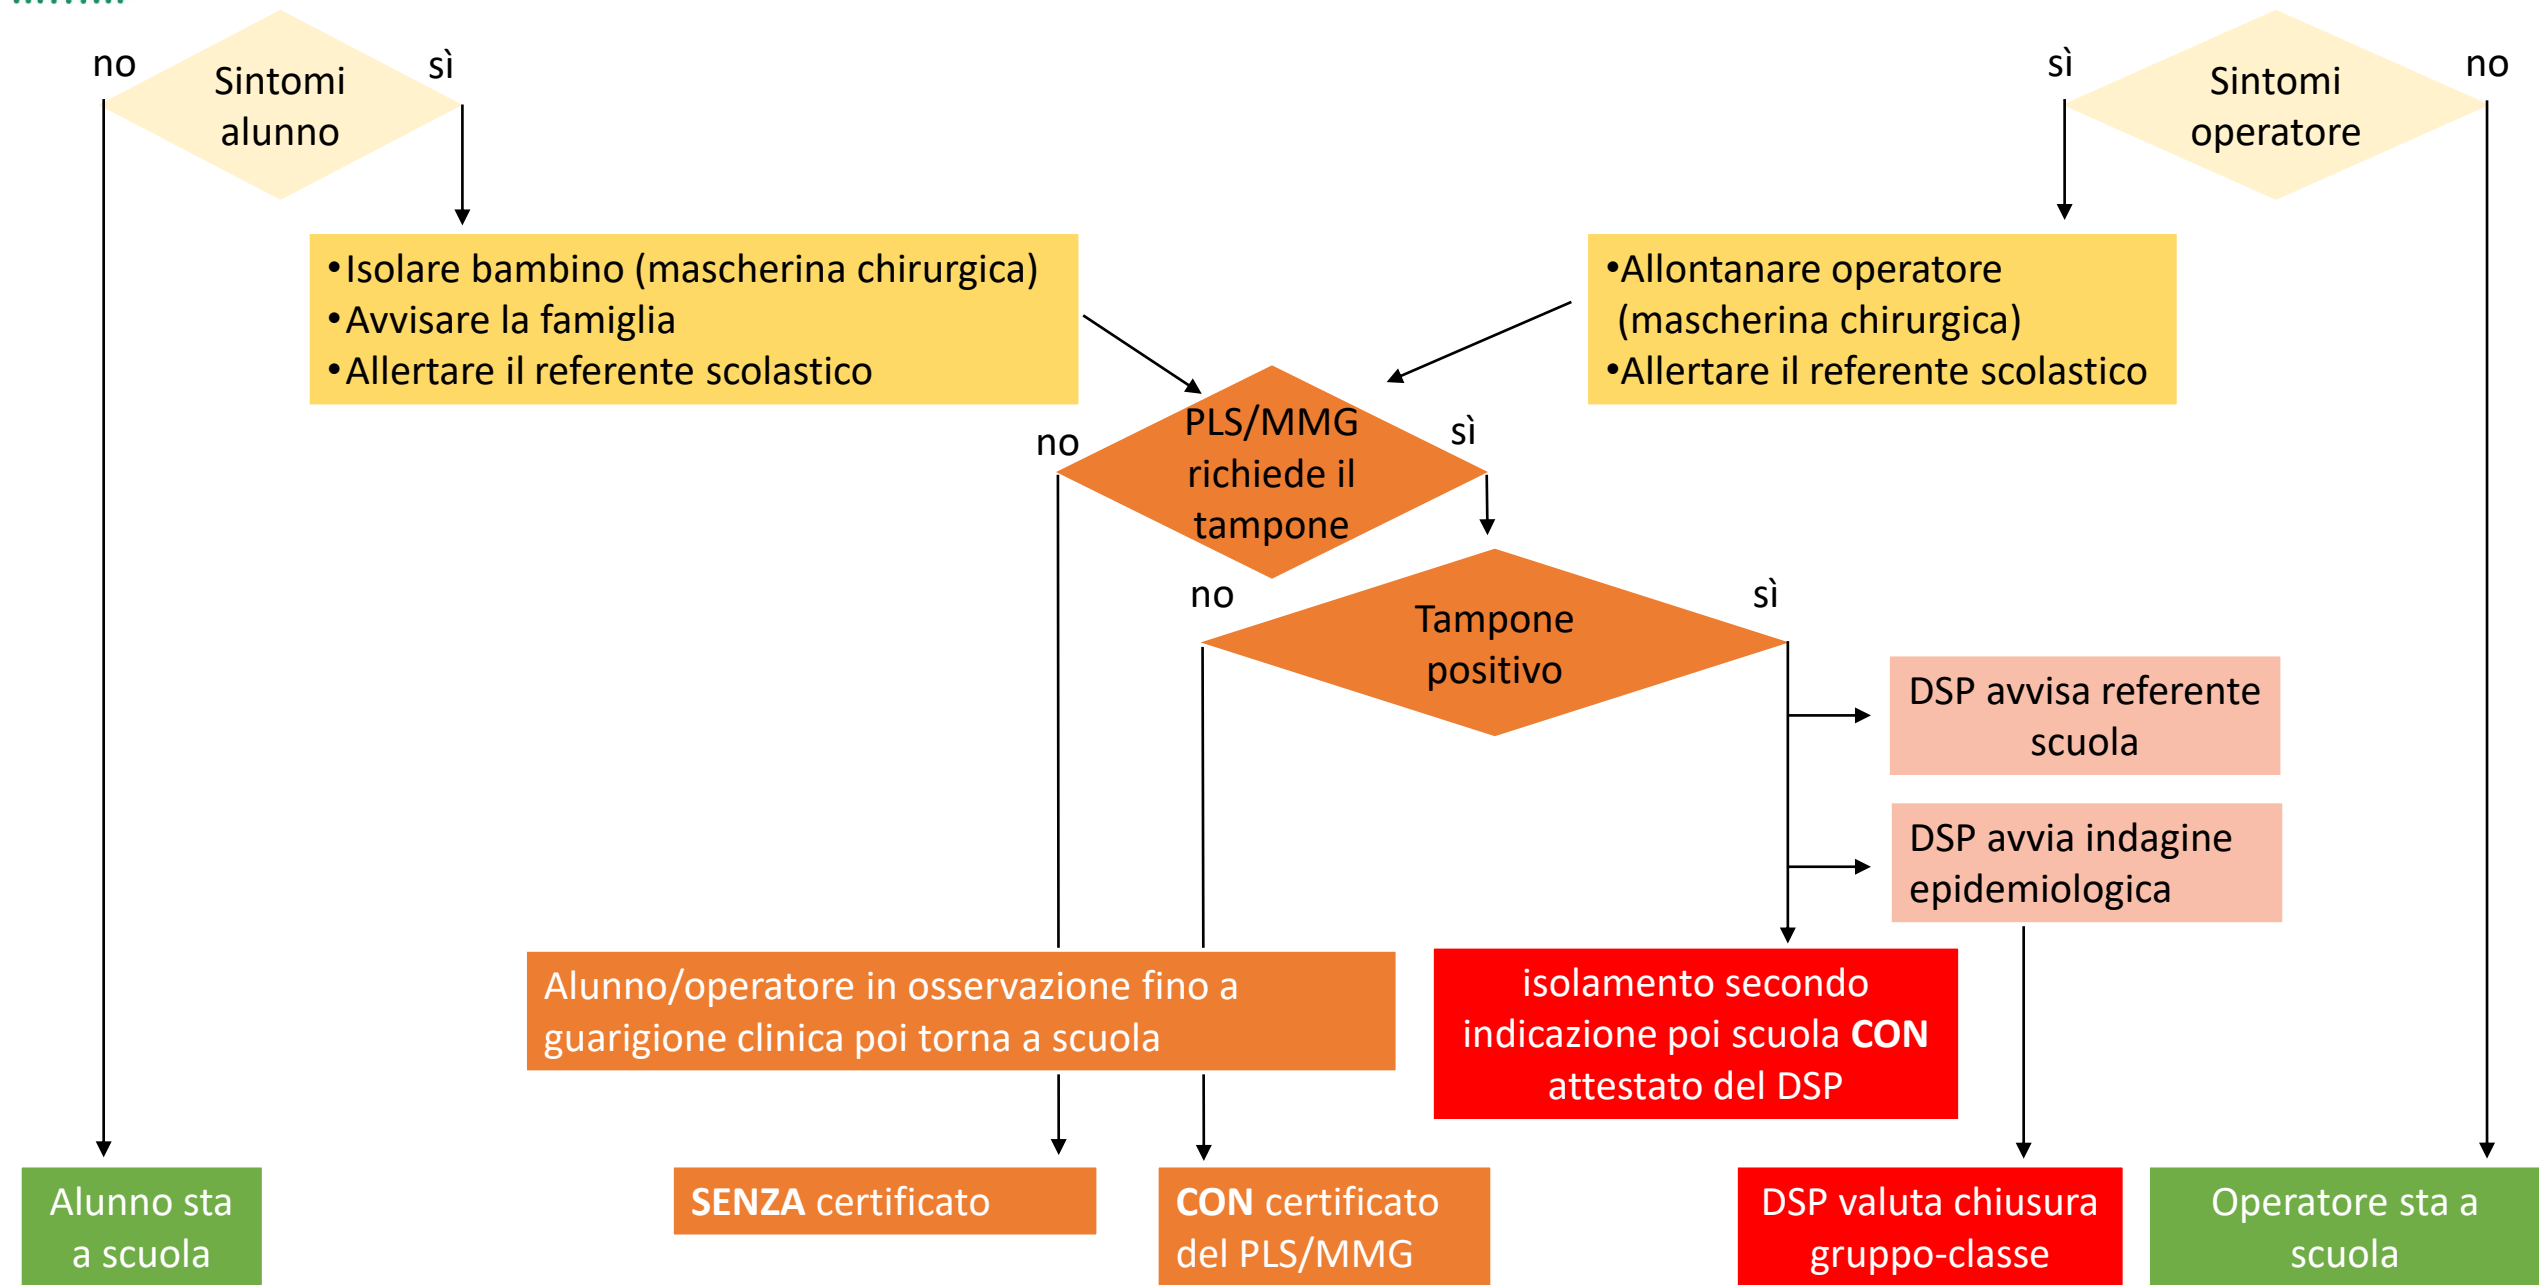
no

Sintomi alunno

sì

sì

Sintomi operatore

no

•Isolare bambino (mascherina chirurgica)
•Avvisare la famiglia
•Allertare il referente scolastico

•Allontanare operatore (mascherina chirurgica)
•Allertare il referente scolastico

no

PLS/MMG richiede il tampone

sì

no

Tampone positivo

sì

DSP avvisa referente scuola

DSP avvia indagine epidemiologica

Alunno/operatore in osservazione fino a guarigione clinica poi torna a scuola

isolamento secondo indicazione poi scuola **CON** attestato del DSP

Alunno sta a scuola

**SENZA** certificato

**CON** certificato del PLS/MMG

DSP valuta chiusura gruppo-classe

Operatore sta a scuola